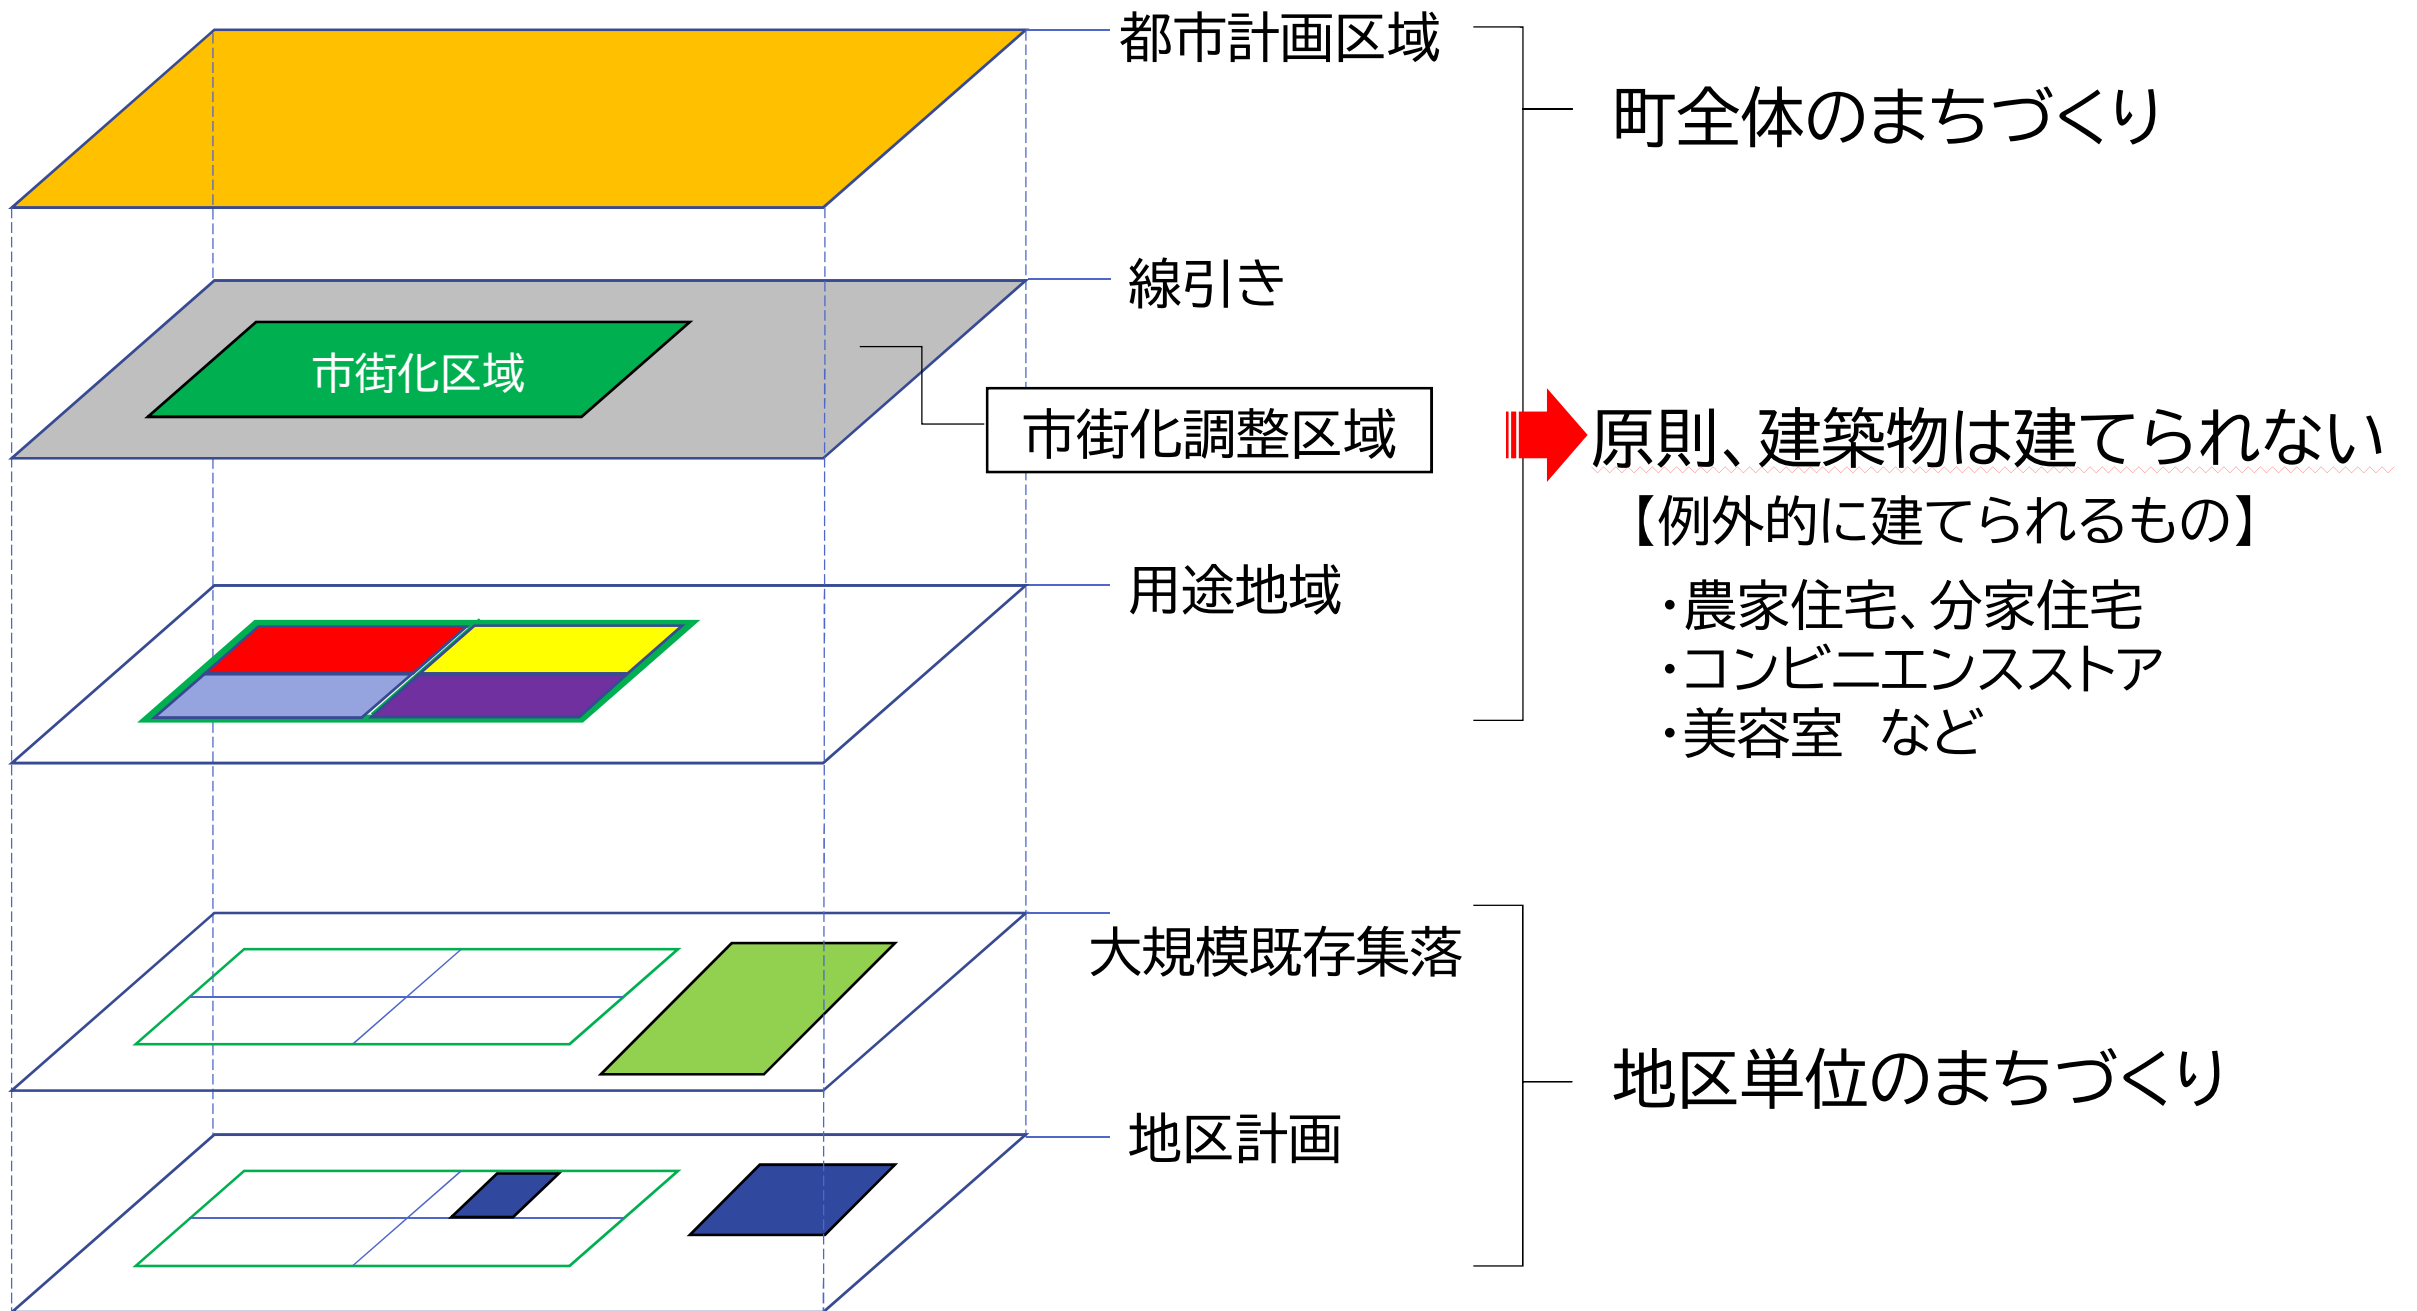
都市計画区域

町全体のまちづくり

線引き

市街化区域

市街化調整区域

原則、建築物は建てられない

【例外的に建てられるもの】

・農家住宅、分家住宅
・コンビニエンスストア
・美容室　など

用途地域

大規模既存集落

地区単位のまちづくり

地区計画